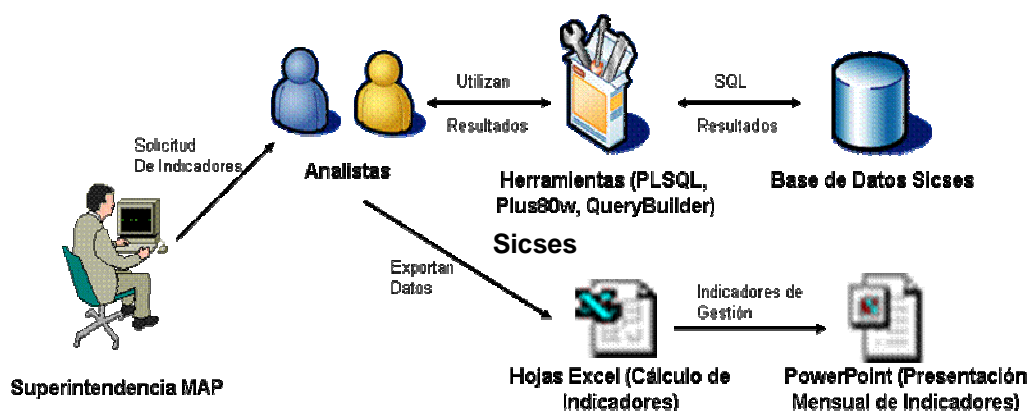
Solicitud De Indicadores

Analistas

Utilizan

Resultados

Herramientas (PLSQL, Plus80w, QueryBuilder)

SQL

Resultados

Base de Datos Sicses

Sicses

Exportan Datos

Hojas Excel (Cálculo de Indicadores)

Indicadores de Gestión

PowerPoint (Presentación Mensual de Indicadores)

Superintendencia MAP